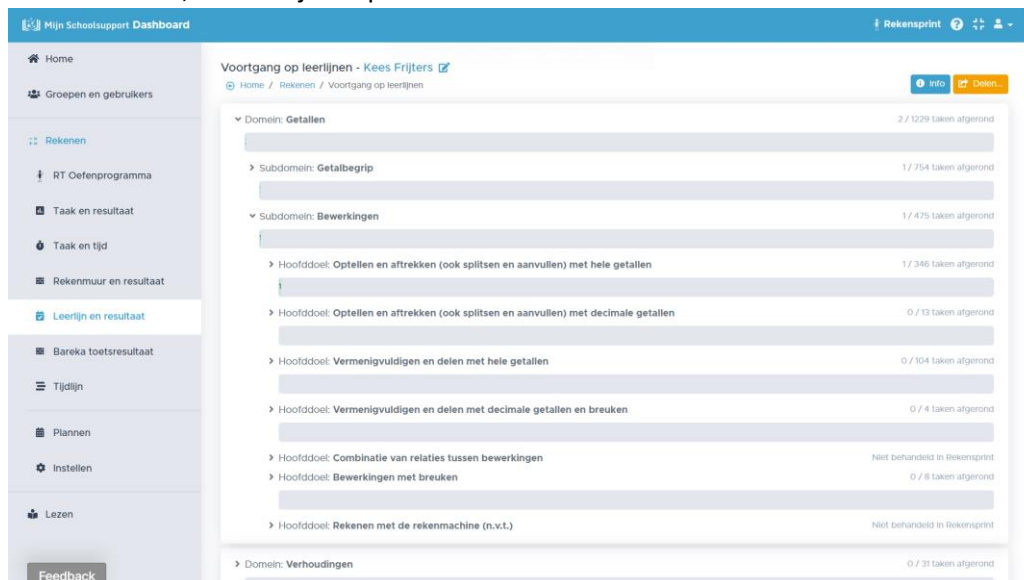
Mijn Schoolsupport Dashboard

Rekensprint

Home

Groepen en gebruikers

Rekenen

RT Oefenprogramma

Taak en resultaat

Taak en tijd

Rekenmuur en resultaat

Leerlijn en resultaat

Bareka toetsresultaat

Tijdlijn

Plannen

Instellen

Lezen

Feedback

Voortgang op leerlijnen - Kees Frijters

Home / Rekenen / Voortgang op leerlijnen

Info Delen...

Domein: Getallen 2 / 1229 taken afgerond

Subdomein: Getalbegrip 1 / 754 taken afgerond

Subdomein: Bewerkingen 1 / 475 taken afgerond

Hoofddoel: Optellen en aftrekken (ook splitsen en aanvullen) met hele getallen 1 / 346 taken afgerond

Hoofddoel: Optellen en aftrekken (ook splitsen en aanvullen) met decimale getallen 0 / 13 taken afgerond

Hoofddoel: Vermenigvuldigen en delen met hele getallen 0 / 104 taken afgerond

Hoofddoel: Vermenigvuldigen en delen met decimale getallen en breuken 0 / 4 taken afgerond

Hoofddoel: Combinatie van relaties tussen bewerkingen Niet behandeld in Rekensprint

Hoofddoel: Bewerkingen met breuken 0 / 8 taken afgerond

Hoofddoel: Rekenen met de rekenmachine (n.v.t.) Niet behandeld in Rekensprint

Domein: Verhoudingen 0 / 31 taken afgerond